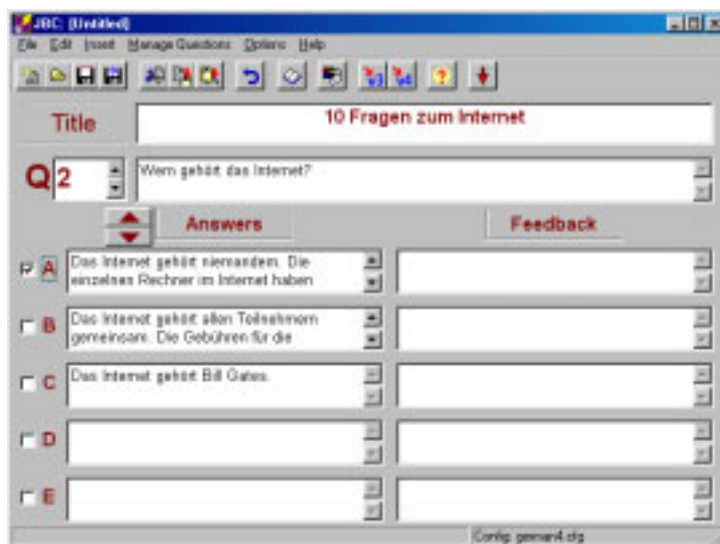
JBC: [Untitled]
File Edit Insert Manage Questions Options Help

Title
10 Fragen zum Internet

Q 2
Wem gehört das Internet?

Answers
Feedback

A
Das Internet gehört niemandem. Die einzelnen Rechner im Internet haben

B
Das Internet gehört allen Teilnehmern gemeinsam. Die Gebühren für die

C
Das Internet gehört Bill Gates.

D

E

Config: german4.cfg